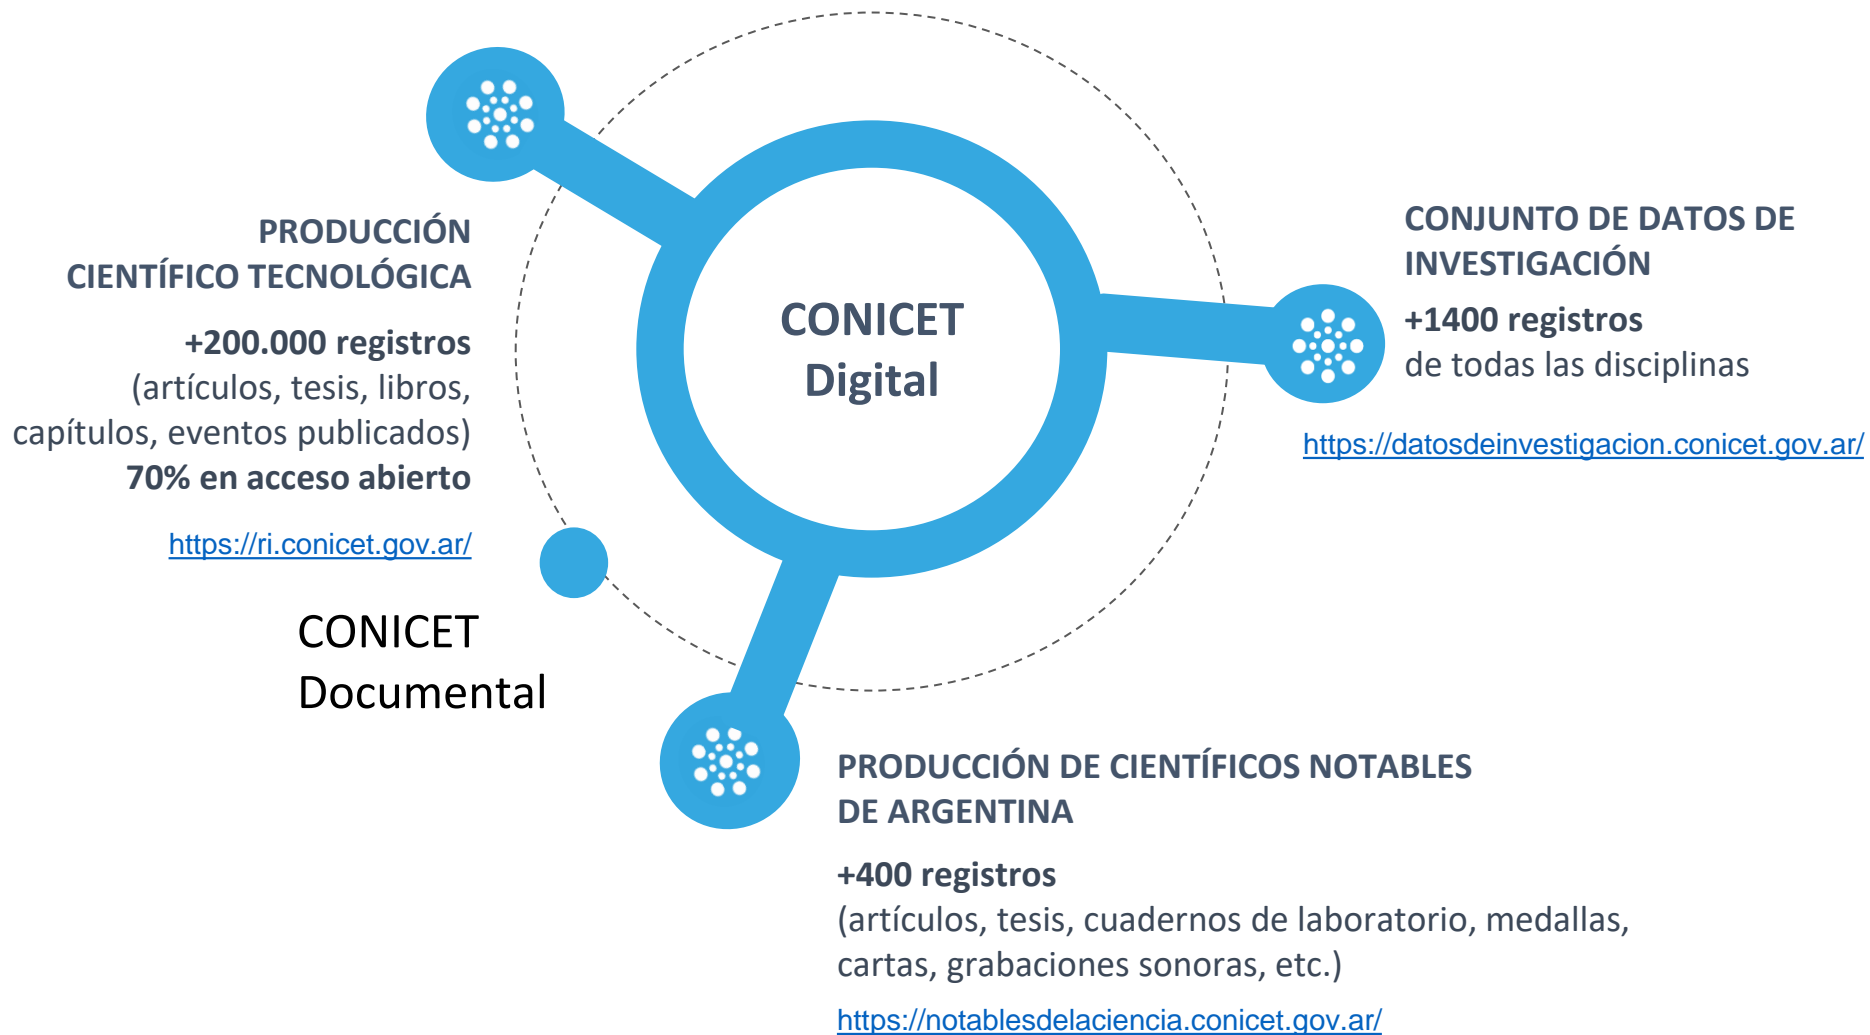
CONICET Digital

PRODUCCIÓN CIENTÍFICO TECNOLÓGICA

+200.000 registros
(artículos, tesis, libros, capítulos, eventos publicados)
70% en acceso abierto

https://ri.conicet.gov.ar/

CONJUNTO DE DATOS DE INVESTIGACIÓN

+1400 registros
de todas las disciplinas

https://datosdeinvestigacion.conicet.gov.ar/

CONICET Documental

PRODUCCIÓN DE CIENTÍFICOS NOTABLES DE ARGENTINA

+400 registros
(artículos, tesis, cuadernos de laboratorio, medallas, cartas, grabaciones sonoras, etc.)

https://notablesdelaciencia.conicet.gov.ar/